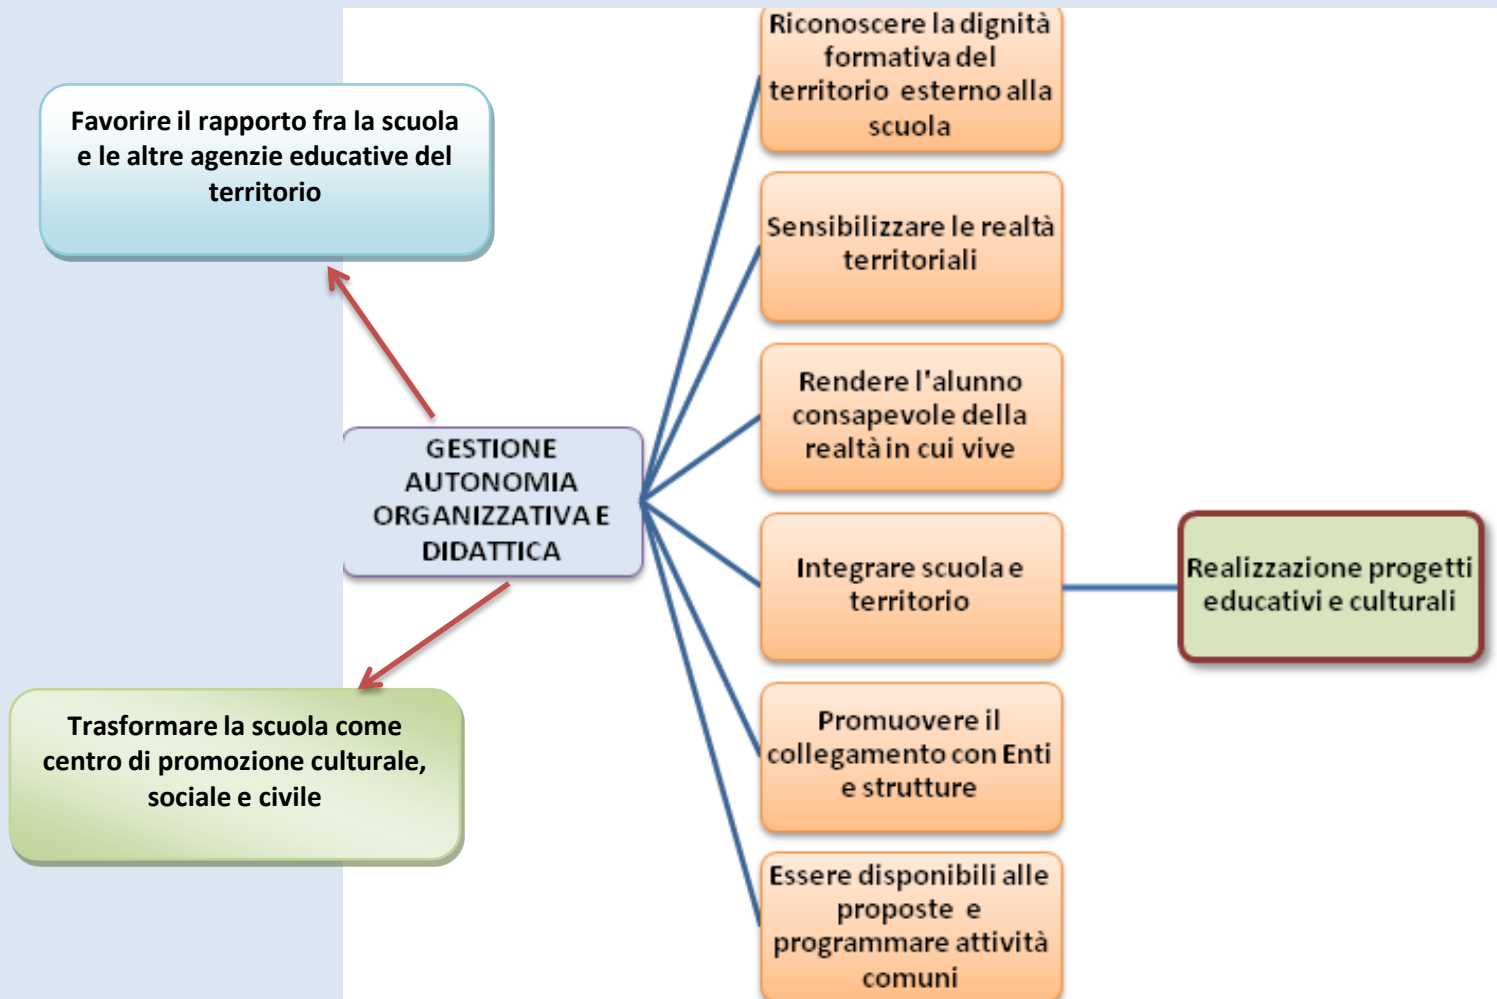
Favorire il rapporto fra la scuola e le altre agenzie educative del territorio

GESTIONE AUTONOMIA ORGANIZZATIVA E DIDATTICA

Trasformare la scuola come centro di promozione culturale, sociale e civile

Riconoscere la dignità formativa del territorio esterno alla scuola

Sensibilizzare le realtà territoriali

Rendere l'alunno consapevole della realtà in cui vive

Integrare scuola e territorio

Realizzazione progetti educativi e culturali

Promuovere il collegamento con Enti e strutture

Essere disponibili alle proposte e programmare attività comuni